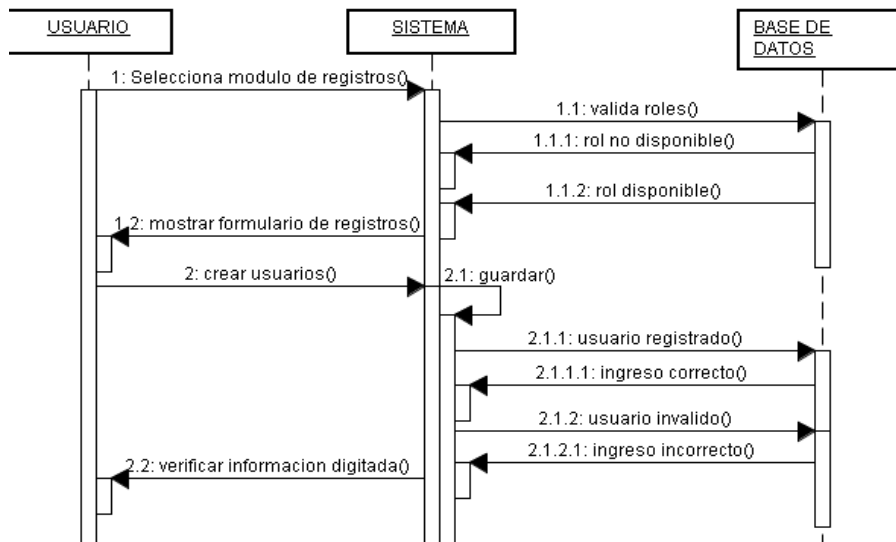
USUARIO

SISTEMA

BASE DE DATOS

1: Selecciona modulo de registros()

1.1: valida roles()

1.1.1: rol no disponible()

1.1.2: rol disponible()

1.2: mostrar formulario de registros()

2: crear usuarios()

2.1: guardar()

2.1.1: usuario registrado()

2.1.1.1: ingreso correcto()

2.1.2: usuario invalido()

2.1.2.1: ingreso incorrecto()

2.2: verificar informacion digitada()